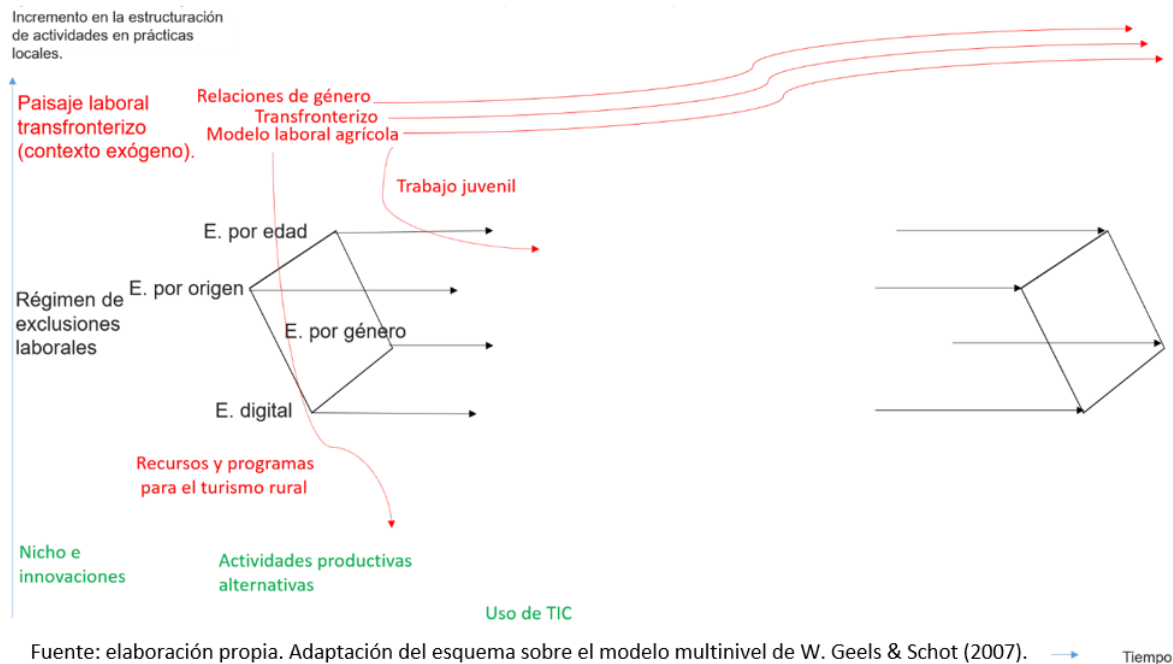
Incremento en la estructuración de actividades en prácticas locales.

Paisaje laboral transfronterizo (contexto exógeno).

Relaciones de género
Transfronterizo
Modelo laboral agrícola

Trabajo juvenil

E. por edad

E. por origen

Régimen de exclusiones laborales

E. por género

E. digital

Recursos y programas para el turismo rural

Nicho e innovaciones

Actividades productivas alternativas

Uso de TIC

Fuente: elaboración propia. Adaptación del esquema sobre el modelo multinivel de W. Geels & Schot (2007).

Tiempo